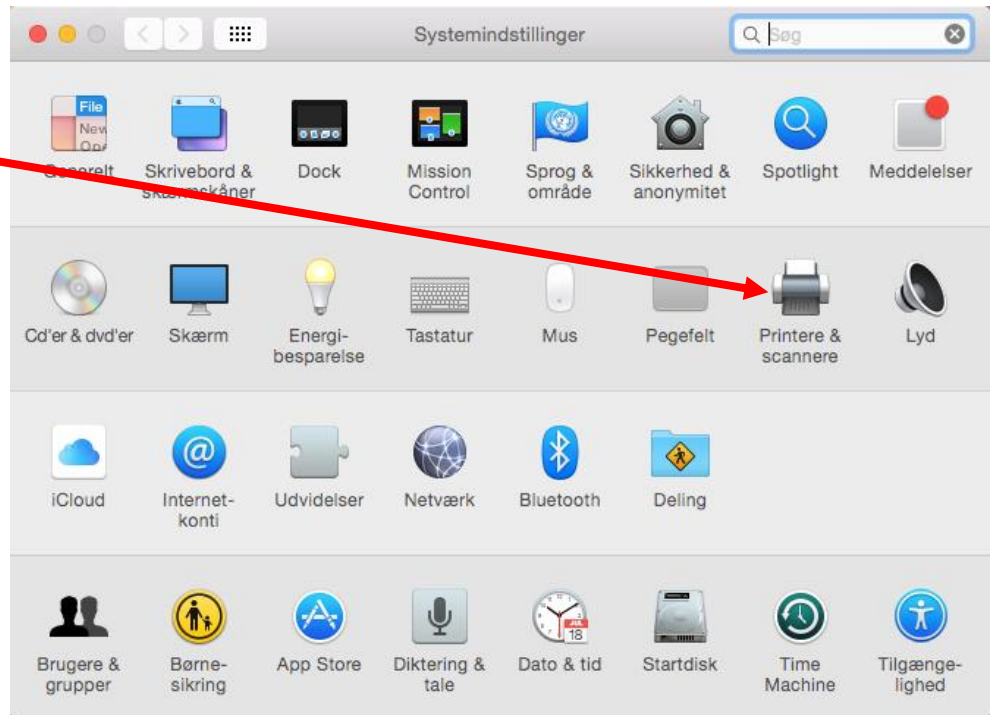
Systemindstillinger

Søg

File New Ope

Generelt

Skrivebord & skærmskåner

Dock

Mission Control

Sprog & område

Sikkerhed & anonymitet

Spotlight

Meddelelser

Cd'er & dvd'er

Skærm

Energibesparelse

Tastatur

Mus

Pegefelt

Printere & scannere

Lyd

iCloud

Internetkonti

Udvidelser

Netværk

Bluetooth

Deling

Brugere & grupper

Børnesikring

App Store

Diktering & tale

JUL 18

Dato & tid

Startdisk

Time Machine

Tilgængelighed